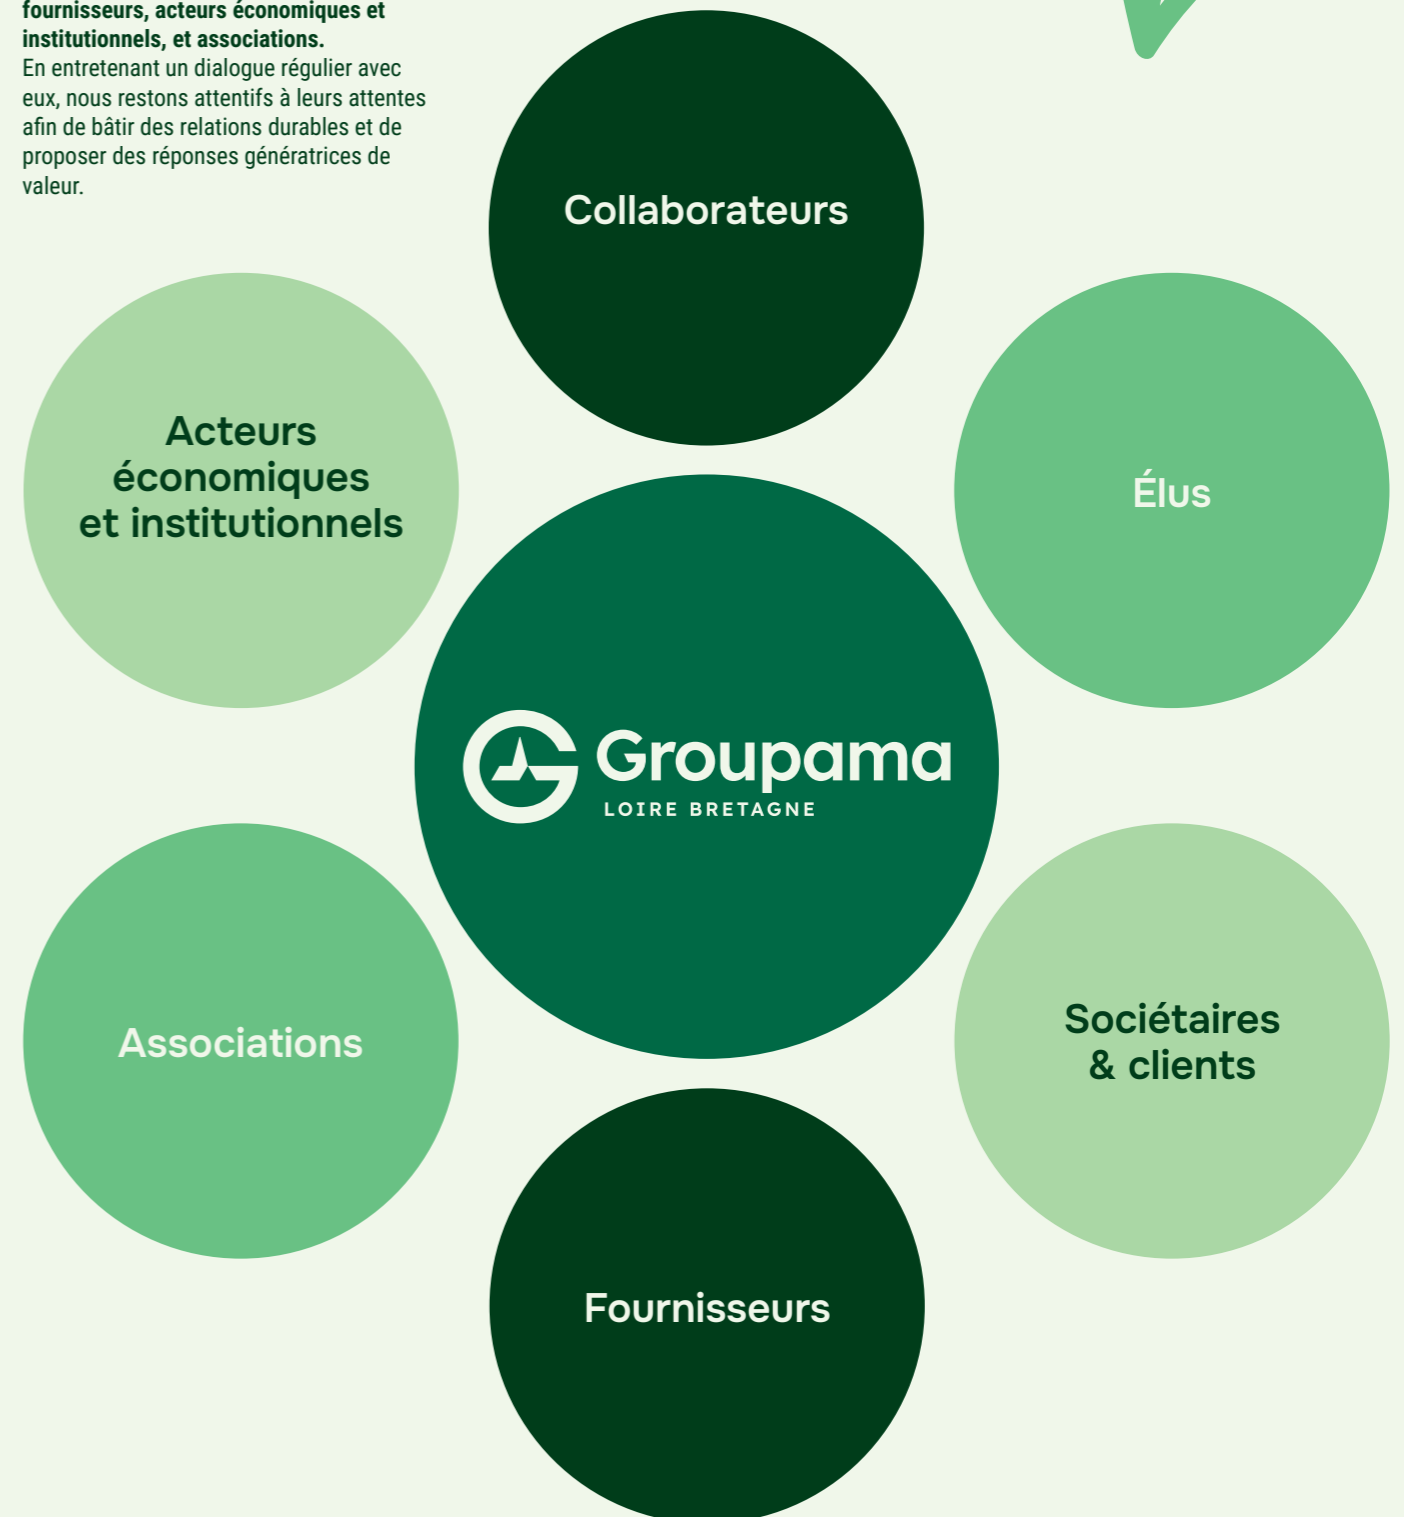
**fournisseurs, acteurs économiques et institutionnels, et associations.**
En entretenant un dialogue régulier avec eux, nous restons attentifs à leurs attentes afin de bâtir des relations durables et de proposer des réponses génératrices de valeur.

Collaborateurs

Acteurs économiques et institutionnels

Élus

Groupama
LOIRE BRETAGNE

Associations

Sociétaires & clients

Fournisseurs